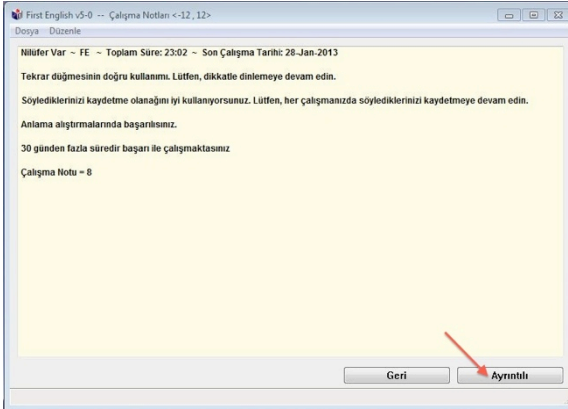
First English v5-0 -- Çalışma Notları <-12 , 12>
Dosya Düzenle

Nilüfer Var ~ FE ~ Toplam Süre: 23:02 ~ Son Çalışma Tarihi: 28-Jan-2013

Tekrar düğmesinin doğru kullanımı. Lütfen, dikkatle dinlemeye devam edin.

Söylediklerinizi kaydetme olanağını iyi kullanıyorsunuz. Lütfen, her çalışmanızda söylediklerinizi kaydetmeye devam edin.

Anlama alıştırmalarında başarılısınız.

30 günden fazla süredir başarı ile çalışmaktasınız

Çalışma Notu = 8

Geri

Ayrıntılı